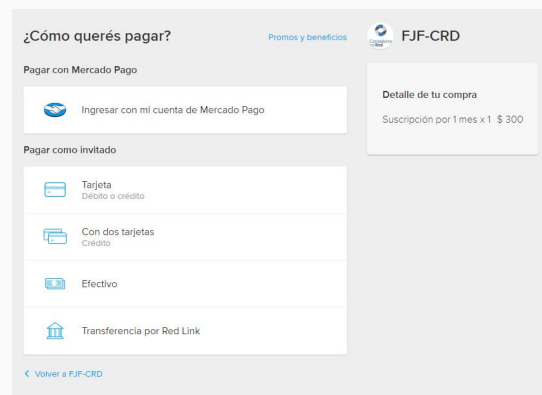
¿Cómo querés pagar?

Promos y beneficios

FJF-CRD

Pagar con Mercado Pago

Ingresar con mi cuenta de Mercado Pago

Detalle de tu compra

Suscripción por 1 mes x 1 $ 300

Pagar como invitado

Tarjeta
Débito o crédito

Con dos tarjetas
Crédito

Efectivo

Transferencia por Red Link

< Volver a FJF-CRD